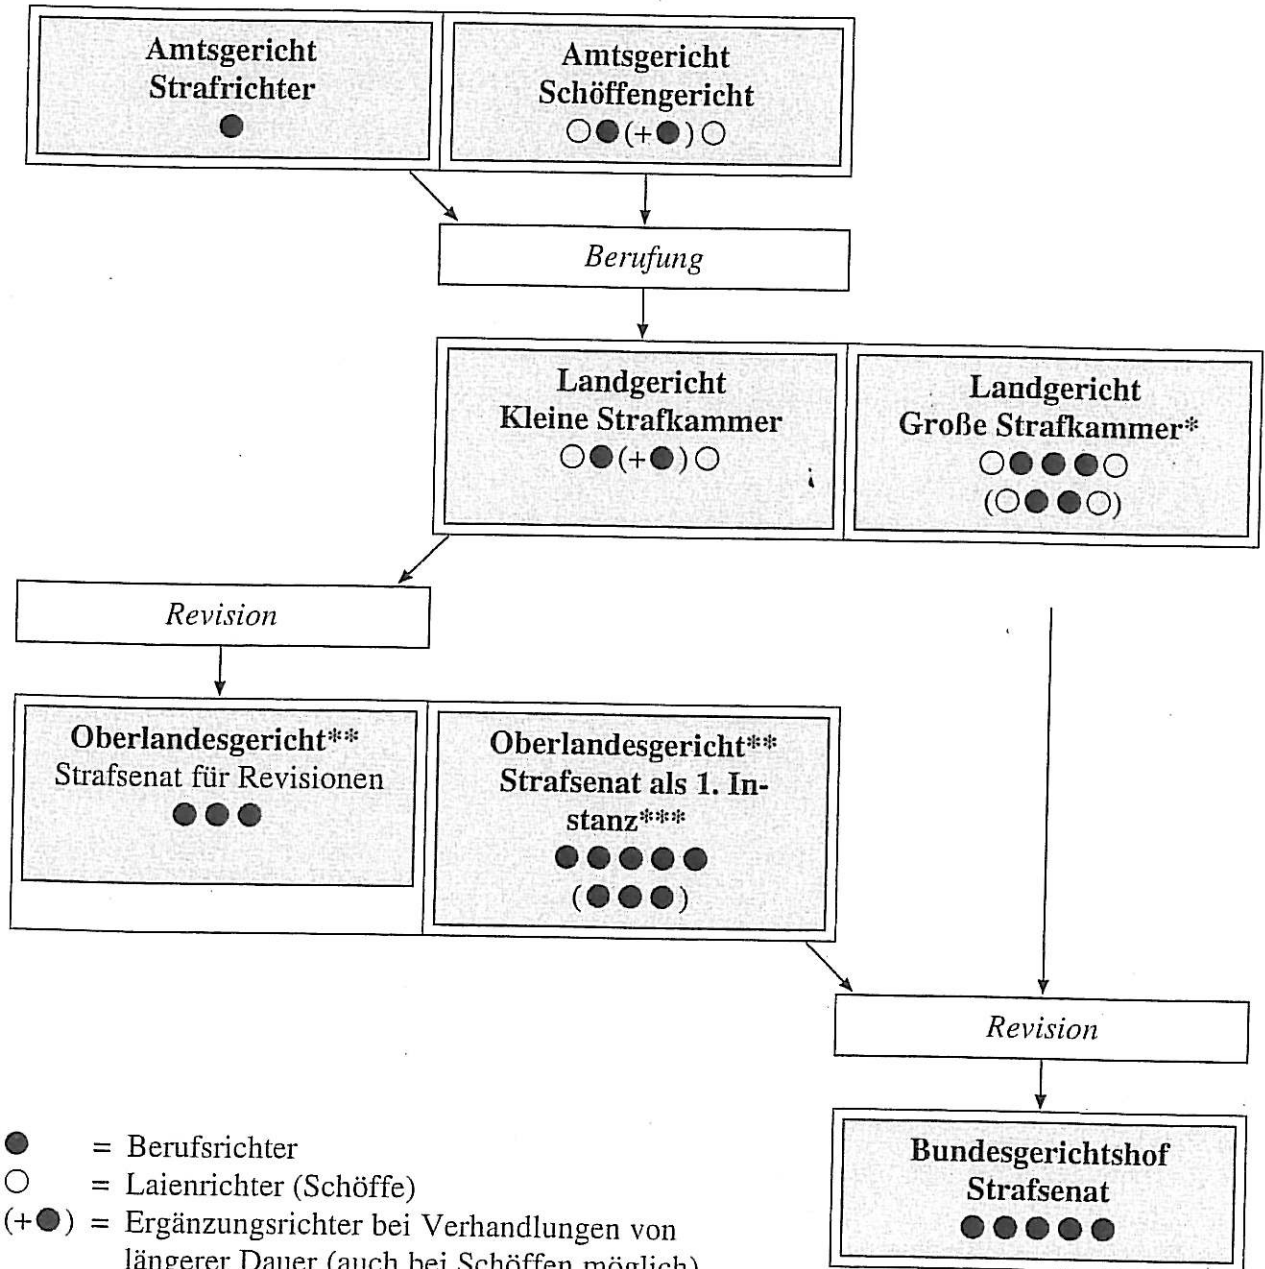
Amtsgericht
Strafrichter
●

Amtsgericht
Schöffengericht
○●(+●)○

Berufung

Landgericht
Kleine Strafkammer
○●(+●)○

Landgericht
Große Strafkammer*
○●●●○
(○●●○)

Revision

Oberlandesgericht**
Strafsenat für Revisionen
●●●

Oberlandesgericht**
Strafsenat als 1. Instanz***
●●●●●
(●●●)

Revision

Bundesgerichtshof
Strafsenat
●●●●●

● = Berufsrichter
○ = Laienrichter (Schöffe)
(+●) = Ergänzungsrichter bei Verhandlungen von längerer Dauer (auch bei Schöffen möglich)